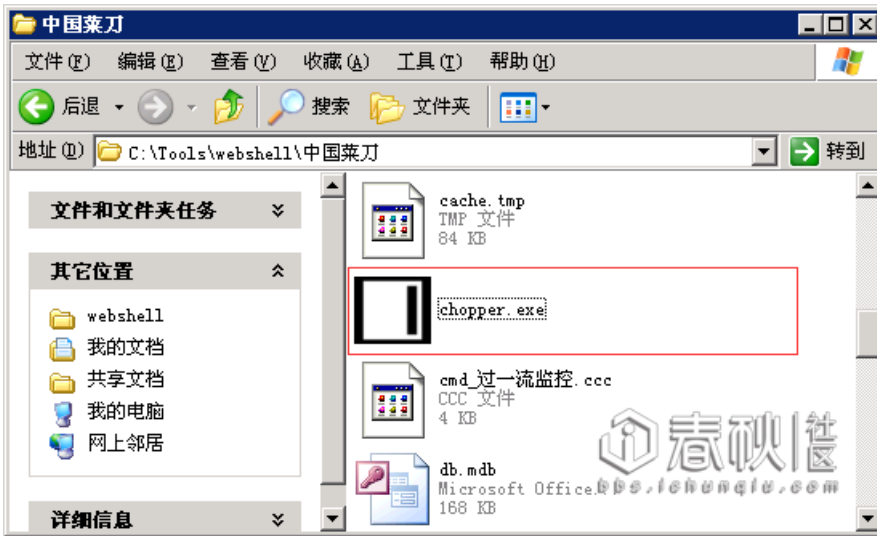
中国菜刀

文件(F) 编辑(E) 查看(V) 收藏(A) 工具(T) 帮助(H)

后退 搜索 文件夹

地址(D) C:\Tools\webshell\中国菜刀 转到

文件和文件夹任务

其它位置

webshell
我的文档
共享文档
我的电脑
网上邻居

详细信息

cache.tmp
TMP 文件
84 KB

chopper.exe

cmd_过一流监控.ccc
CCC 文件
4 KB

db.mdb
Microsoft Office

春秋社区
bbs.ichunqiu.com
168 KB